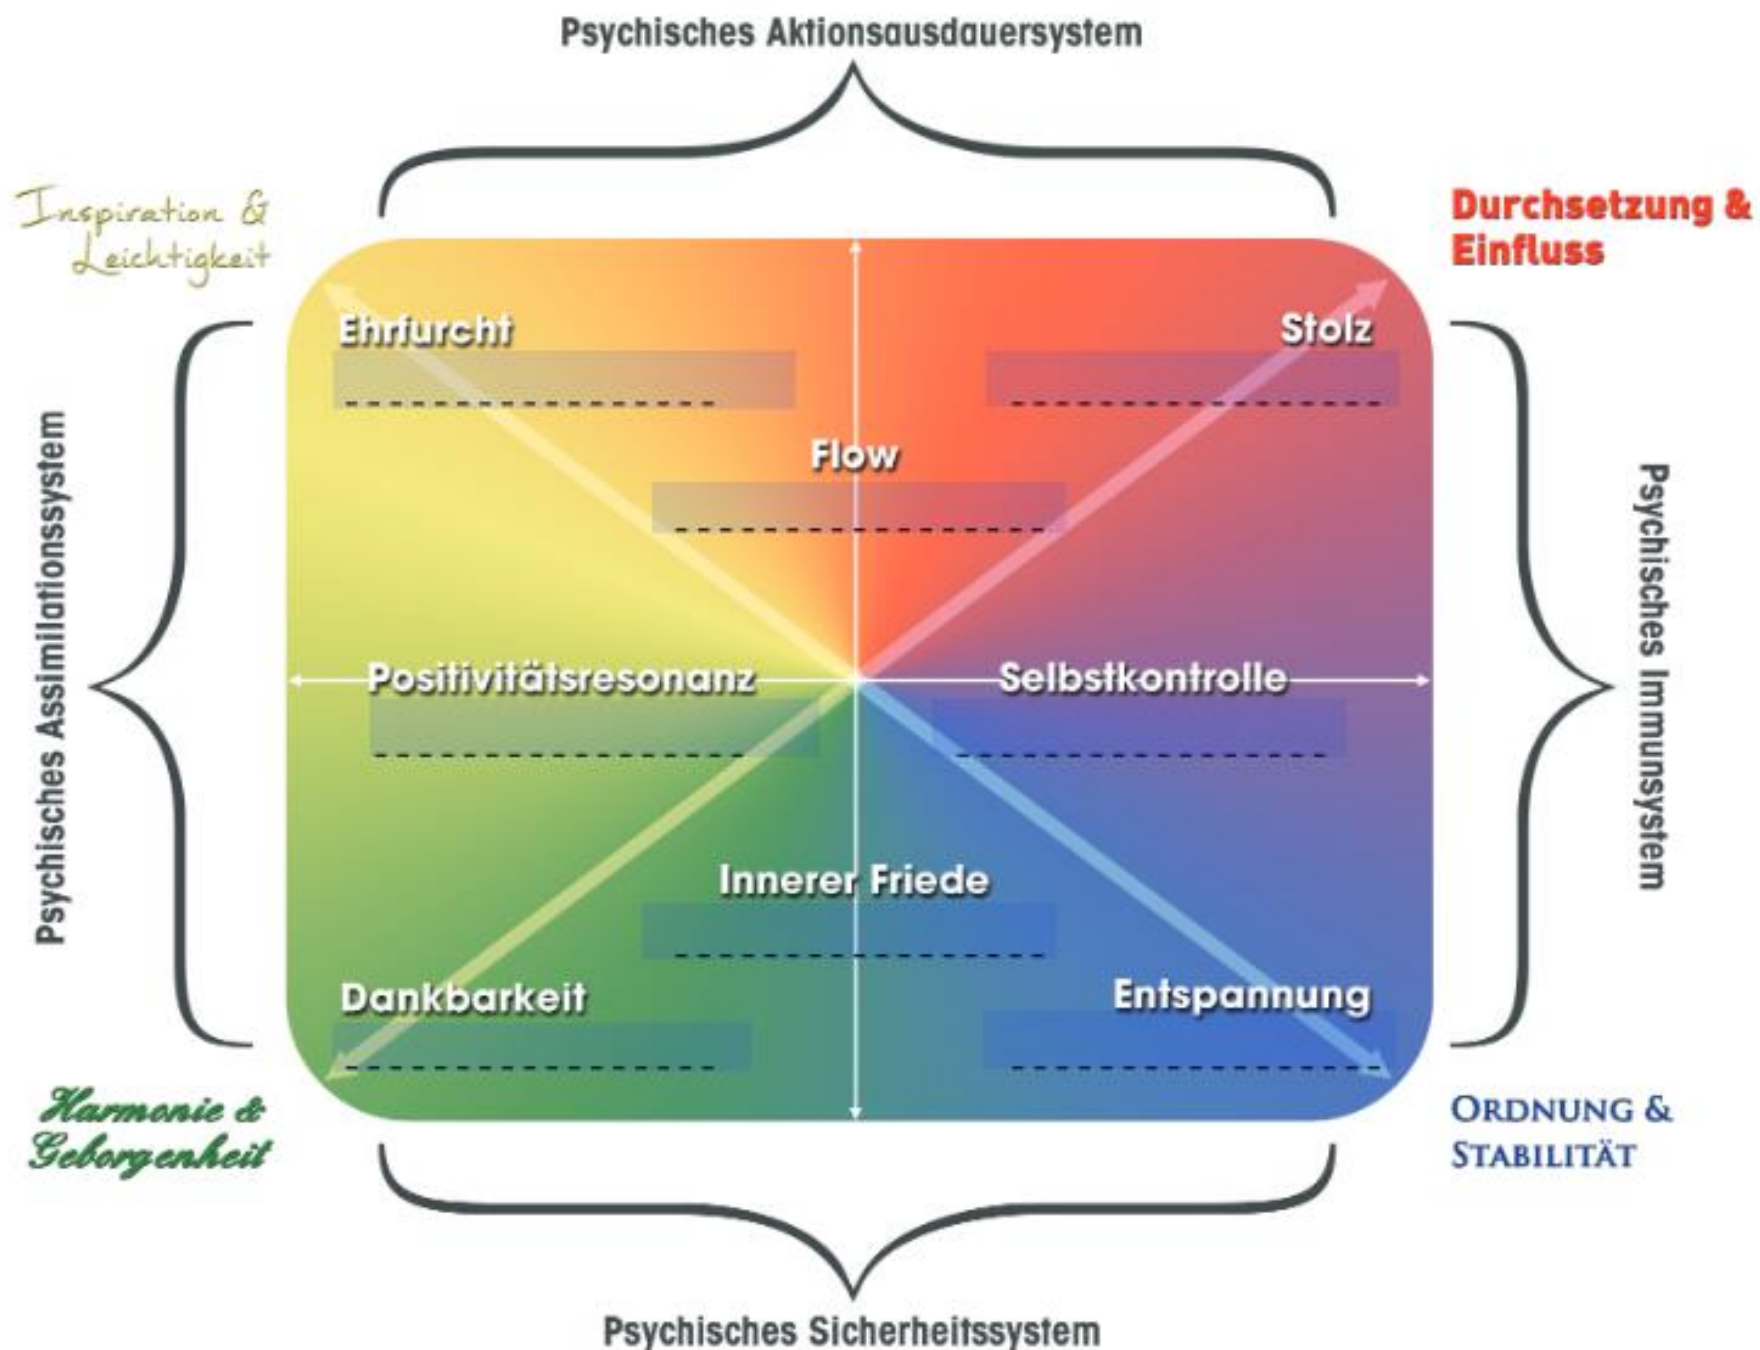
Psychisches Aktionsausdauersystem

Inspiration & Leichtigkeit

Durchsetzung & Einfluss

Psychisches Assimilationssystem

Psychisches Immunsystem

Ehrfurcht

Stolz

Flow

Positivitätsresonanz

Selbstkontrolle

Innerer Friede

Dankbarkeit

Entspannung

Harmonie & Geborgenheit

ORDNUNG & STABILITÄT

Psychisches Sicherheitssystem